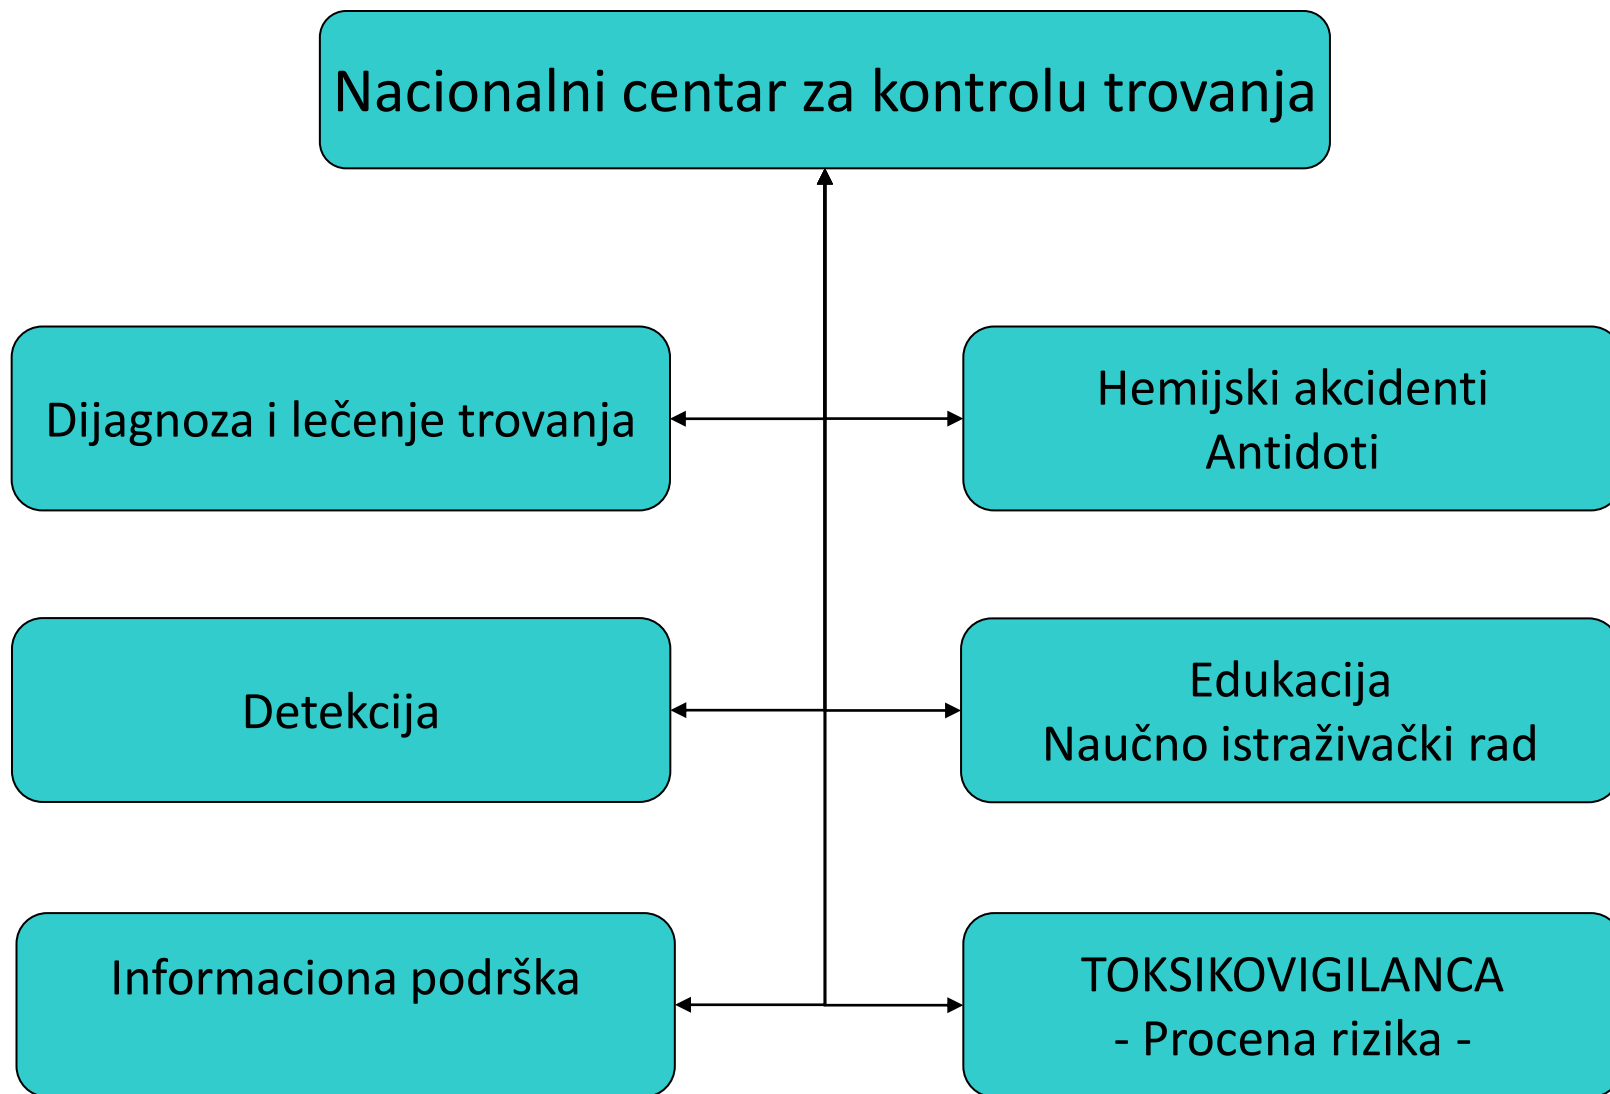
Nacionalni centar za kontrolu trovanja

Dijagnoza i lečenje trovanja

Hemijski akcidenti
Antidoti

Detekcija

Edukacija
Naučno istraživački rad

Informaciona podrška

TOKSIKOVIGILANCA
- Procena rizika -